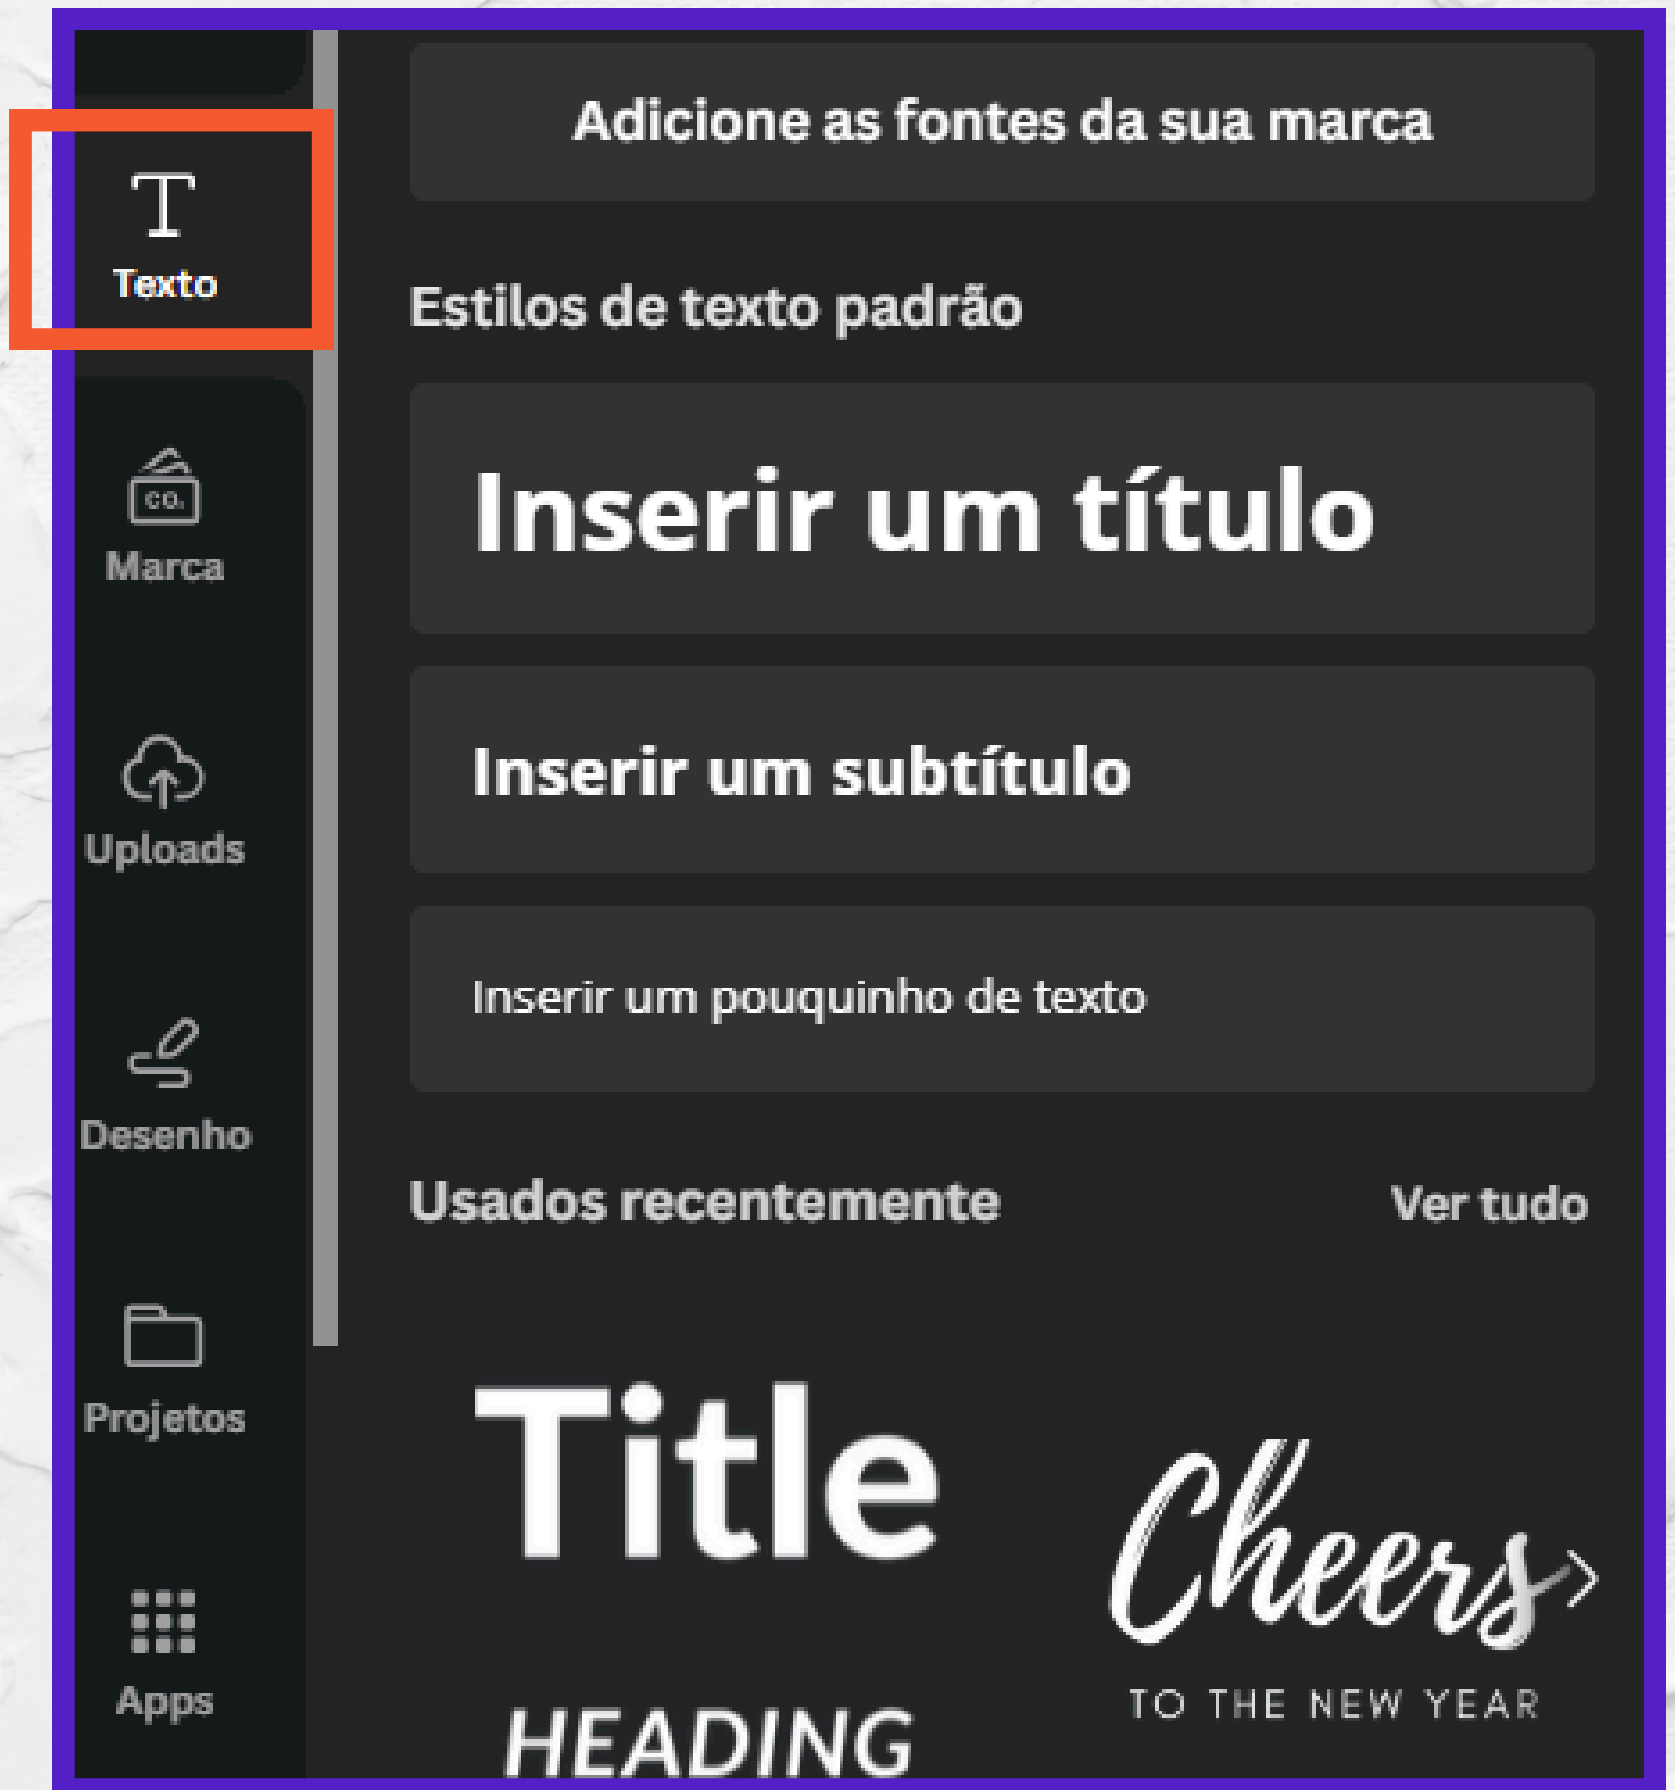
T
Texto

CO.
Marca

Uploads

Desenho

Projetos

Apps

Adicione as fontes da sua marca

Estilos de texto padrão

Inserir um título

Inserir um subtítulo

Inserir um pouquinho de texto

Usados recentemente

Ver tudo

Title

HEADING

Cheers

TO THE NEW YEAR